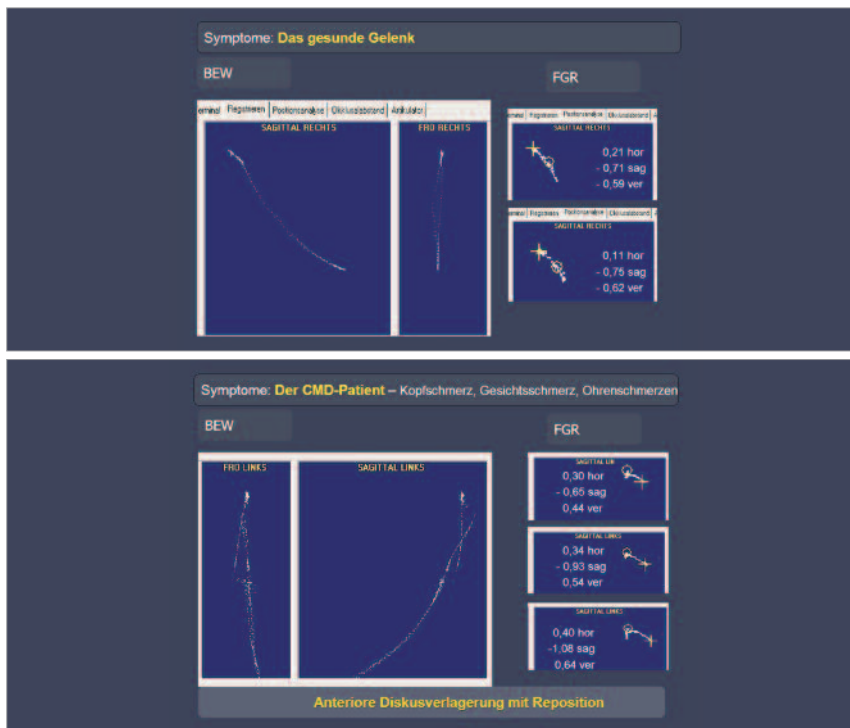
Symptome: Das gesunde Gelenk

BEW

FGR

Terminal | Flugstrecken | Positionsanalyse | Okklusalabstand | Artikulator

SAGITTAL RECHTS

FRO RECHTS

Terminal | Flugstrecken | Positionsanalyse | Okklusalabstand

SAGITTAL RECHTS

0,21 hor
- 0,71 sag
- 0,59 ver

Terminal | Flugstrecken | Positionsanalyse | Okklusalabstand

SAGITTAL RECHTS

0,11 hor
- 0,75 sag
- 0,62 ver

Symptome: Der CMD-Patient – Kopfschmerz, Gesichtsschmerz, Ohrenschmerzen

BEW

FGR

FRO LINKS

SAGITTAL LINKS

SAGITTAL LI

0,30 hor
- 0,65 sag
0,44 ver

SAGITTAL LINKS

0,34 hor
- 0,93 sag
0,54 ver

SAGITTAL LINKS

0,40 hor
-1,08 sag
0,64 ver

Anteriore Diskusverlagerung mit Reposition